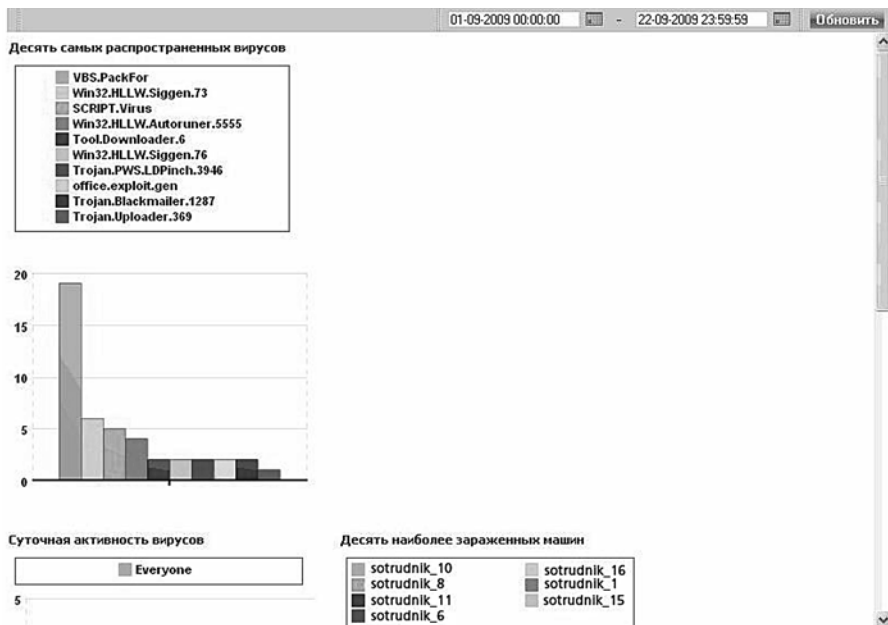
01-09-2009 00:00:00 - 22-09-2009 23:59:59 Обновить

Десять самых распространенных вирусов

VBS.PackFor
Win32.HLLW.Siggen.73
SCRIPT.Virus
Win32.HLLW.Autoruner.5555
Tool.Downloader.6
Win32.HLLW.Siggen.76
Trojan.PWS.LDPinch.3946
office.exploit.gen
Trojan.Blackmailer.1287
Trojan.Uploader.369

20
15
10
5
0

Суточная активность вирусов

Everyone

5

Десять наиболее зараженных машин

sotrudnik_10
sotrudnik_8
sotrudnik_11
sotrudnik_6
sotrudnik_16
sotrudnik_1
sotrudnik_15